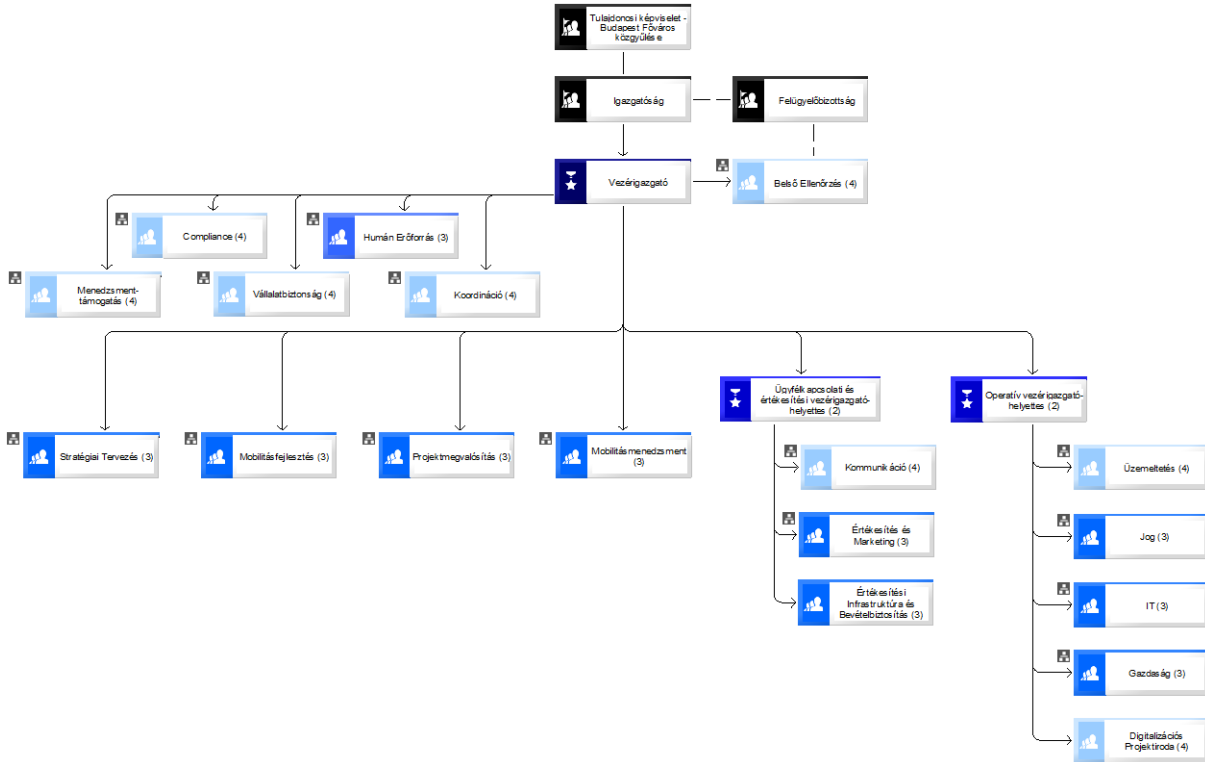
Tulajdonosi képviselet - Budapest Főváros közgyűlése

Igazgatóság

Felügyelőbizottság

Vezérigazgató

Belső Ellenőrzés (4)

Compliance (4)

Humán Erőforrás (3)

Menedzsment-támogatás (4)

Vállalatbiztonság (4)

Koordináció (4)

Stratégiai Tervezés (3)

Mobilitásfejlesztés (3)

Projektmegvalósítás (3)

Mobilitásmenedzsment (3)

Ügyfélkapcsolati és értékesítési vezérigazgató-helyettes (2)

Operatív vezérigazgató-helyettes (2)

Kommunikáció (4)

Értékesítés és Marketing (3)

Értékesítési Infrastruktúra és Bevételbiztosítás (3)

Üzemeltetés (4)

Jog (3)

IT (3)

Gazdaság (3)

Digitalizációs Projektiroda (4)